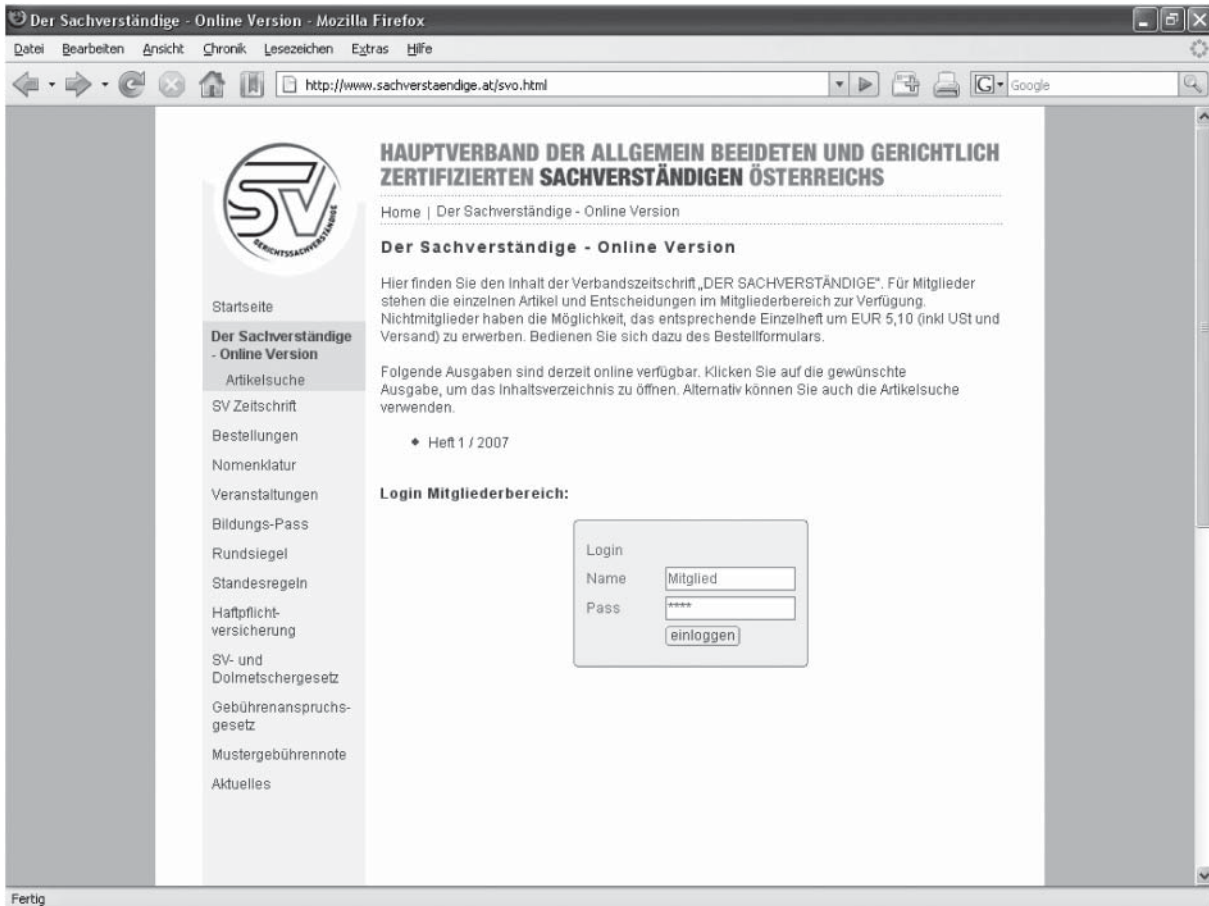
Der Sachverständige - Online Version - Mozilla Firefox

Datei Bearbeiten Ansicht Chronik Lesezeichen Extras Hilfe

http://www.sachverstaendige.at/svo.html

Google

SV

GERICHTSSACHVERSTÄNDIGE

HAUPTVERBAND DER ALLGEMEIN BEEIDETEN UND GERICHTLICH ZERTIFIZIERTEN SACHVERSTÄNDIGEN ÖSTERREICHS

Home | Der Sachverständige - Online Version

Startseite

Der Sachverständige - Online Version

Artikelsuche

SV Zeitschrift

Bestellungen

Nomenklatur

Veranstaltungen

Bildungs-Pass

Rundsiegel

Standesregeln

Haftpflichtversicherung

SV- und Dolmetschergesetz

Gebührenanspruchsgesetz

Mustergebührennote

Aktuelles

Der Sachverständige - Online Version

Hier finden Sie den Inhalt der Verbandszeitschrift „DER SACHVERSTÄNDIGE". Für Mitglieder stehen die einzelnen Artikel und Entscheidungen im Mitgliederbereich zur Verfügung. Nichtmitglieder haben die Möglichkeit, das entsprechende Einzelheft um EUR 5,10 (inkl USt und Versand) zu erwerben. Bedienen Sie sich dazu des Bestellformulars.

Folgende Ausgaben sind derzeit online verfügbar. Klicken Sie auf die gewünschte Ausgabe, um das Inhaltsverzeichnis zu öffnen. Alternativ können Sie auch die Artikelsuche verwenden.

- Heft 1 / 2007

Login Mitgliederbereich:

Login

Name Mitglied

Pass ****

einloggen

Fertig